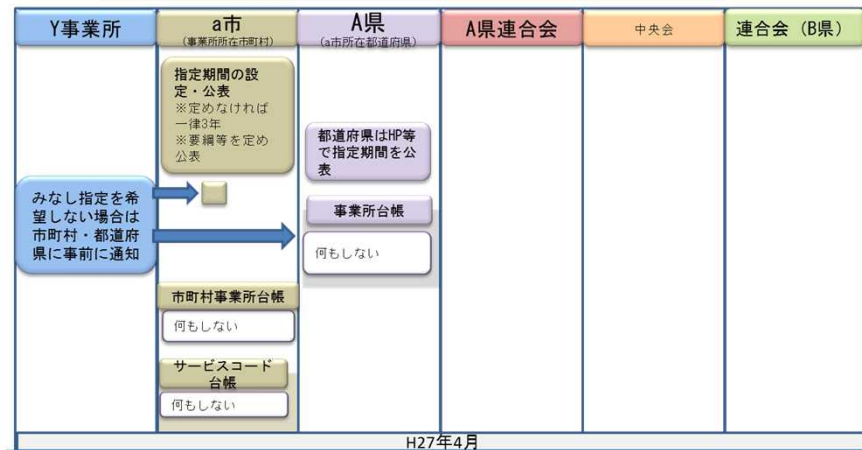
| Y事業所 | a市 (事業所所在市町村) | A県 (a市所在都道府県) | A県連合会 | 中央会 | 連合会（B県） |
|---|---|---|---|---|---|

指定期間の設定・公表
※定めなければ一律3年
※要綱等を定め公表

都道府県はHP等で指定期間を公表

みなし指定を希望しない場合は市町村・都道府県に事前に通知

事業所台帳

何もしない

市町村事業所台帳

何もしない

サービスコード台帳

何もしない

H27年4月